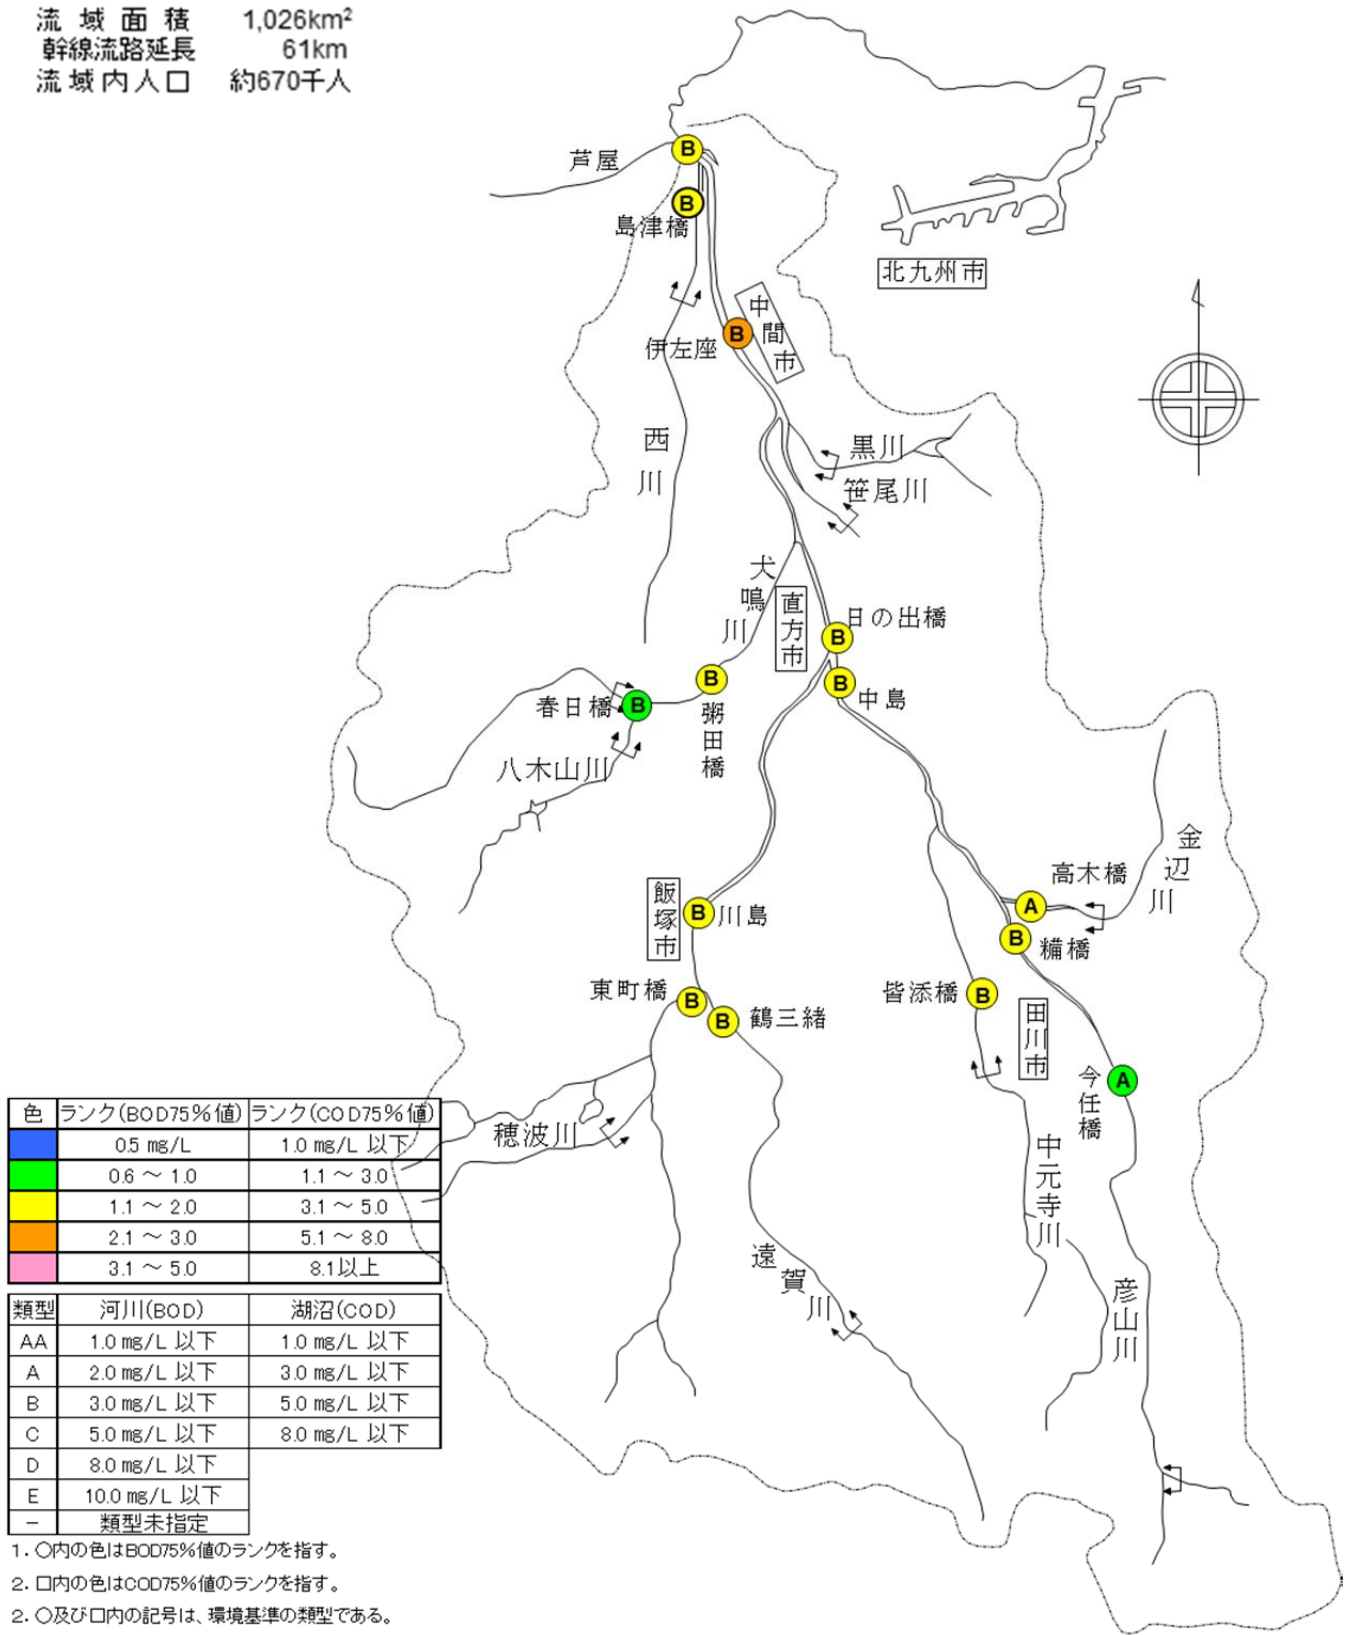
流域面積 1,026km$^2$
幹線流路延長 61km
流域内人口 約670千人

芦屋 B
B 島津橋
北九州市
中間市
B 伊左座
西川
黒川
笹尾川
犬鳴川
直方市
B 日の出橋
B 中島
春日橋 B
B 粥田橋
八木山川
金辺川
高木橋
A
B 糒橋
飯塚市
B 川島
東町橋 B
B 鶴三緒
皆添橋 B
田川市
今任橋 A
穂波川
中元寺川
遠賀川
彦山川

| 色 | ランク(BOD75%値) | ランク(COD75%値) |
|---|---|---|
| | 0.5 mg/L | 1.0 mg/L 以下 |
| | 0.6 ～ 1.0 | 1.1 ～ 3.0 |
| | 1.1 ～ 2.0 | 3.1 ～ 5.0 |
| | 2.1 ～ 3.0 | 5.1 ～ 8.0 |
| | 3.1 ～ 5.0 | 8.1以上 |

| 類型 | 河川(BOD) | 湖沼(COD) |
|---|---|---|
| AA | 1.0 mg/L 以下 | 1.0 mg/L 以下 |
| A | 2.0 mg/L 以下 | 3.0 mg/L 以下 |
| B | 3.0 mg/L 以下 | 5.0 mg/L 以下 |
| C | 5.0 mg/L 以下 | 8.0 mg/L 以下 |
| D | 8.0 mg/L 以下 | |
| E | 10.0 mg/L 以下 | |
| − | 類型未指定 | |

1. ○内の色はBOD75%値のランクを指す。
2. □内の色はCOD75%値のランクを指す。
2. ○及び□内の記号は、環境基準の類型である。